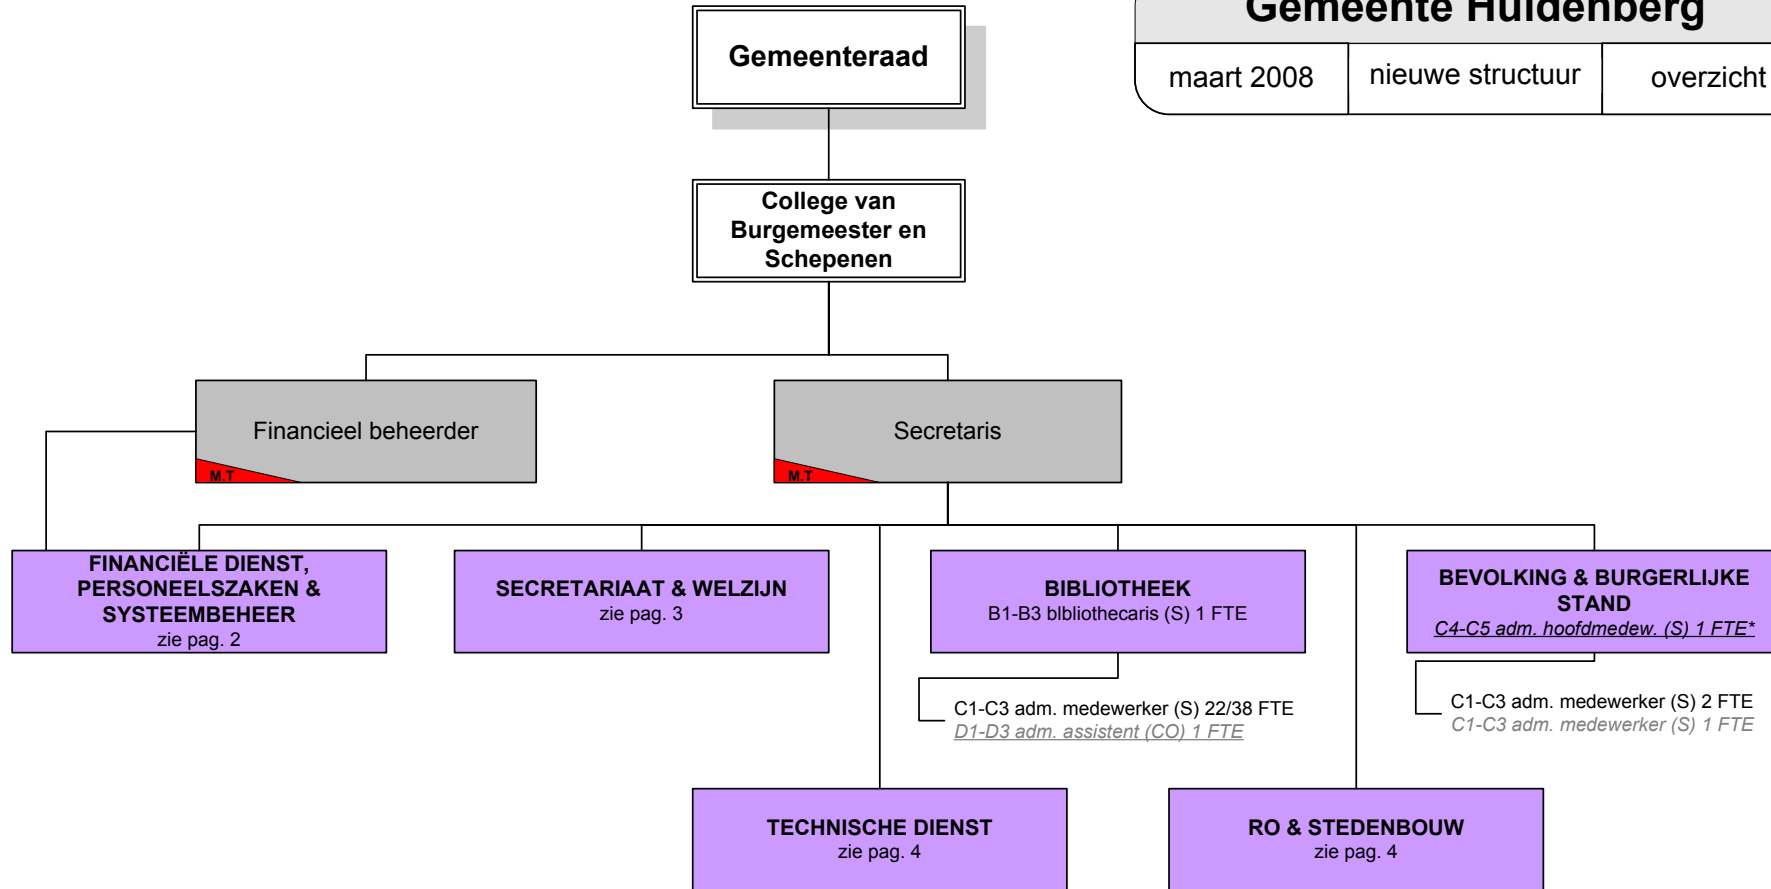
Gemeente Huldenberg

maart 2008

nieuwe structuur

overzicht

Gemeenteraad

College van Burgemeester en Schepenen

Financieel beheerder

M.T

Secretaris

M.T

FINANCIËLE DIENST, PERSONEELSZAKEN & SYSTEEMBEHEER
zie pag. 2

SECRETARIAAT & WELZIJN
zie pag. 3

BIBLIOTHEEK
B1-B3 blbliothecaris (S) 1 FTE

C1-C3 adm. medewerker (S) 22/38 FTE
D1-D3 adm. assistent (CO) 1 FTE

BEVOLKING & BURGERLIJKE STAND
C4-C5 adm. hoofdmedew. (S) 1 FTE*

C1-C3 adm. medewerker (S) 2 FTE
C1-C3 adm. medewerker (S) 1 FTE

TECHNISCHE DIENST
zie pag. 4

RO & STEDENBOUW
zie pag. 4